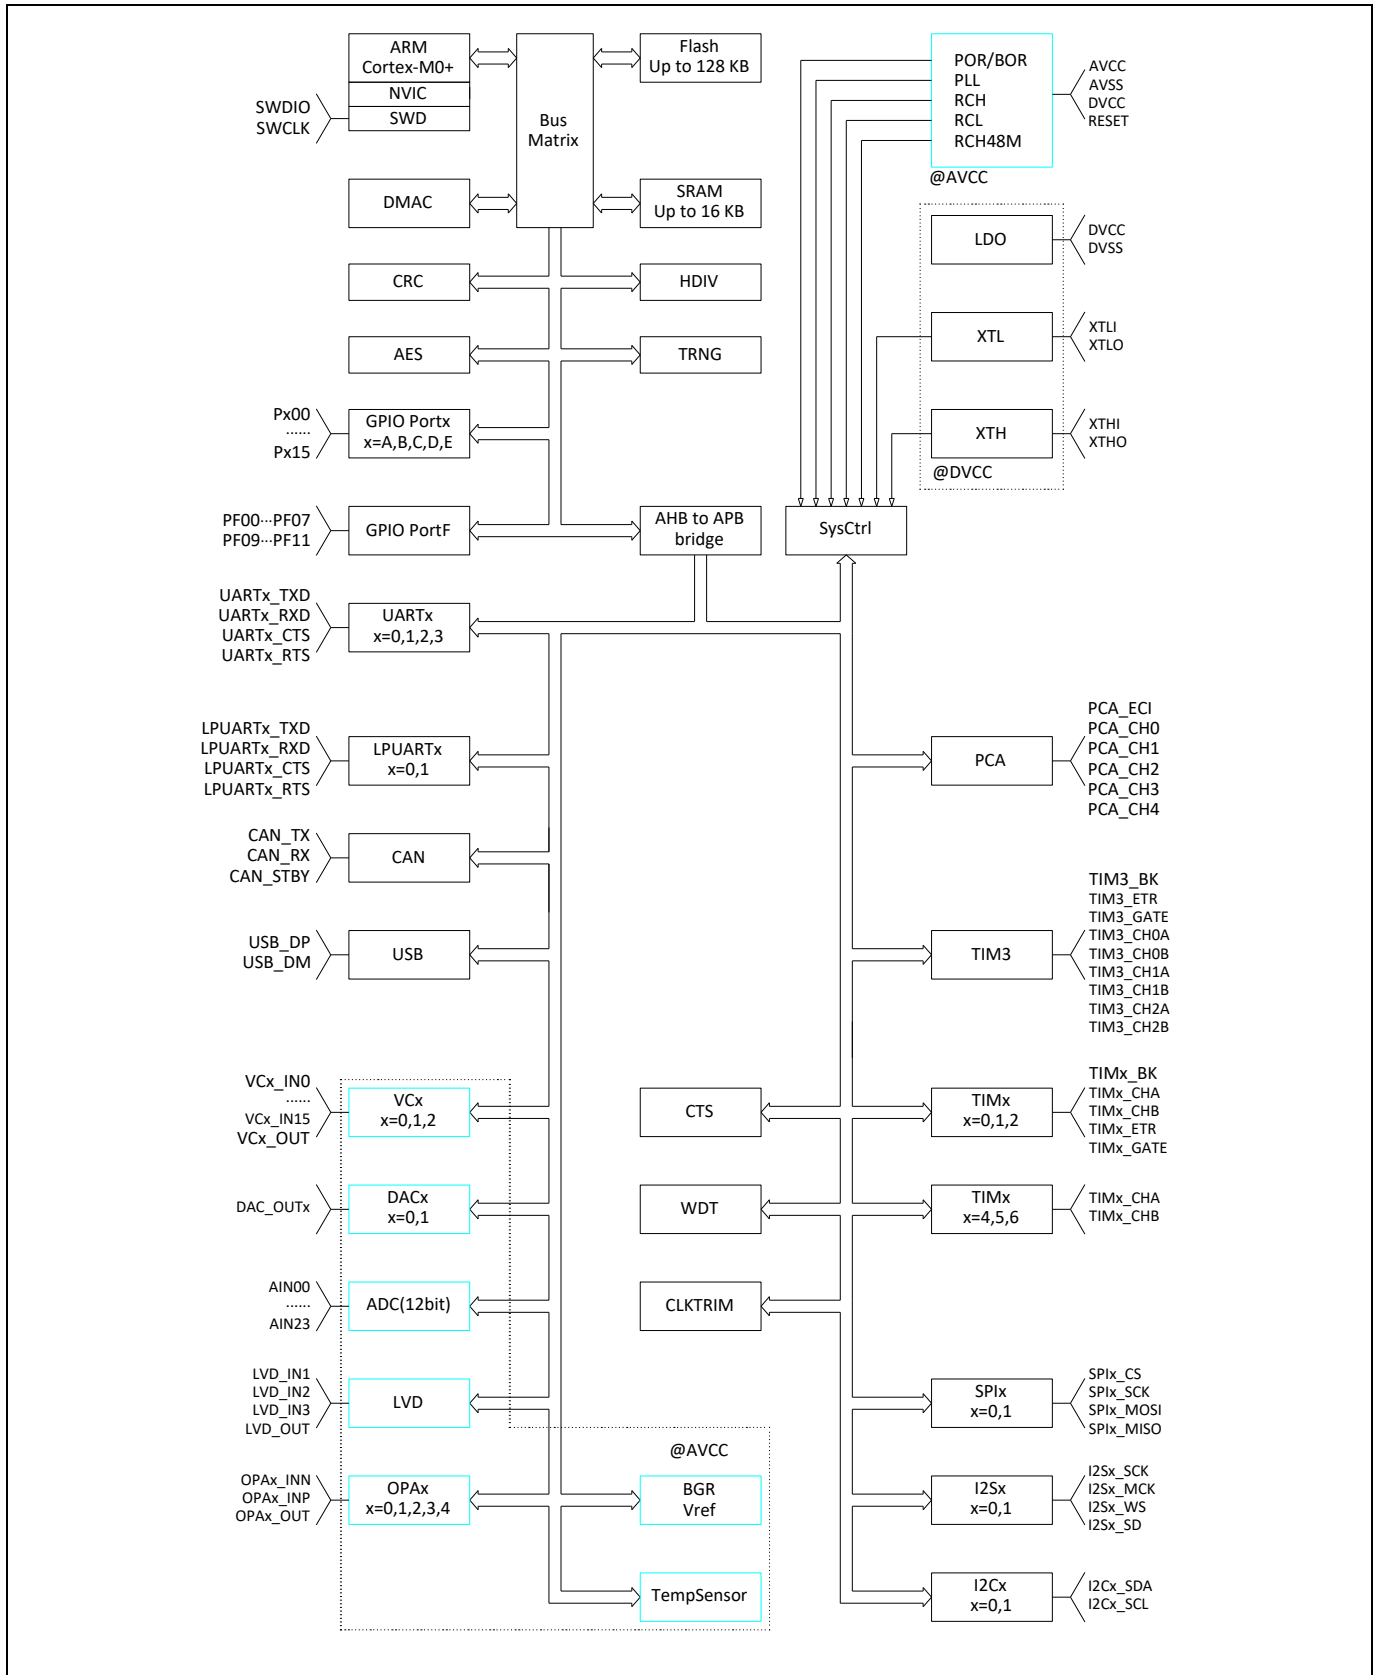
ARM
Cortex-M0+
NVIC
SWD

SWDIO
SWCLK

Bus
Matrix

Flash
Up to 128 KB

SRAM
Up to 16 KB

DMAC

POR/BOR
PLL
RCH
RCL
RCH48M

AVCC
AVSS
DVCC
RESET

@AVCC

LDO

DVCC
DVSS

XTL

XTLI
XTLO

XTH

XTHI
XTHO

@DVCC

CRC

HDIV

AES

TRNG

Px00
......
Px15

GPIO Portx
x=A,B,C,D,E

PF00···PF07
PF09···PF11

GPIO PortF

AHB to APB
bridge

SysCtrl

UARTx_TXD
UARTx_RXD
UARTx_CTS
UARTx_RTS

UARTx
x=0,1,2,3

LPUARTx_TXD
LPUARTx_RXD
LPUARTx_CTS
LPUARTx_RTS

LPUARTx
x=0,1

PCA

PCA_ECI
PCA_CH0
PCA_CH1
PCA_CH2
PCA_CH3
PCA_CH4

CAN_TX
CAN_RX
CAN_STBY

CAN

USB_DP
USB_DM

USB

TIM3

TIM3_BK
TIM3_ETR
TIM3_GATE
TIM3_CH0A
TIM3_CH0B
TIM3_CH1A
TIM3_CH1B
TIM3_CH2A
TIM3_CH2B

VCx_IN0
......
VCx_IN15
VCx_OUT

VCx
x=0,1,2

CTS

TIMx
x=0,1,2

TIMx_BK
TIMx_CHA
TIMx_CHB
TIMx_ETR
TIMx_GATE

DAC_OUTx

DACx
x=0,1

WDT

TIMx
x=4,5,6

TIMx_CHA
TIMx_CHB

AIN00
......
AIN23

ADC(12bit)

CLKTRIM

LVD_IN1
LVD_IN2
LVD_IN3
LVD_OUT

LVD

SPIx
x=0,1

SPIx_CS
SPIx_SCK
SPIx_MOSI
SPIx_MISO

@AVCC

OPAx_INN
OPAx_INP
OPAx_OUT

OPAx
x=0,1,2,3,4

BGR
Vref

I2Sx
x=0,1

I2Sx_SCK
I2Sx_MCK
I2Sx_WS
I2Sx_SD

TempSensor

I2Cx
x=0,1

I2Cx_SDA
I2Cx_SCL